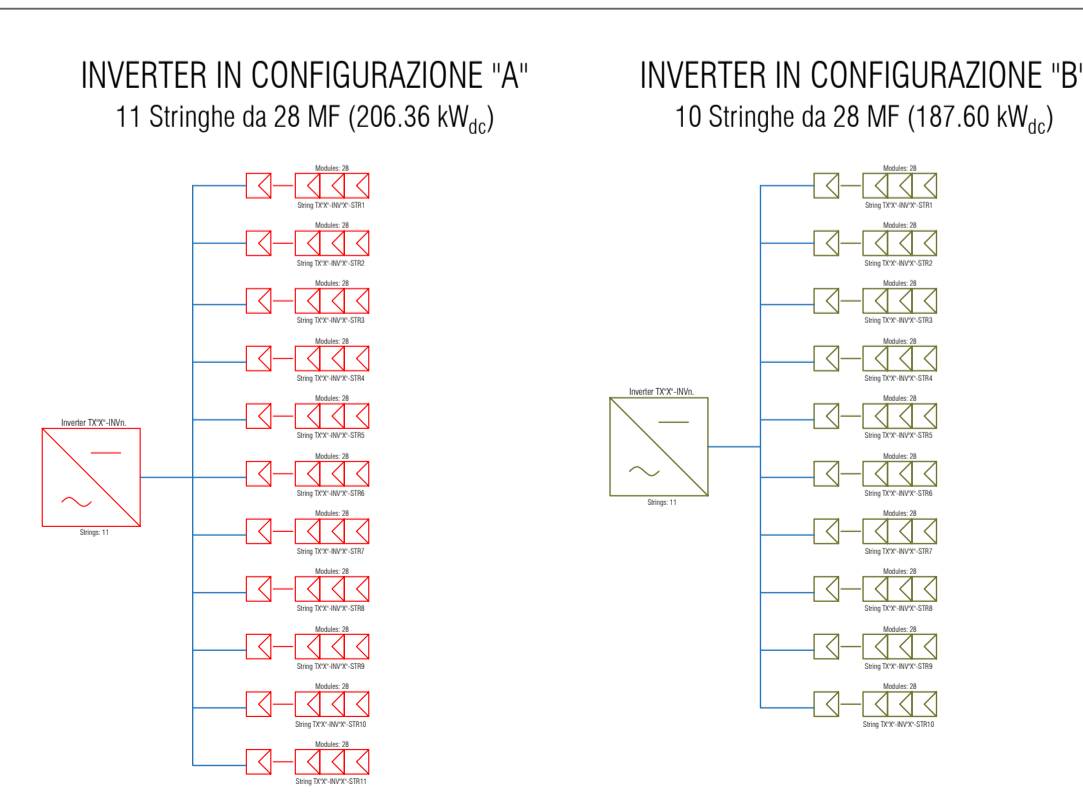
INVERTER IN CONFIGURAZIONE "A"
11 Stringhe da 28 MF (206.36 kW$_{dc}$)

Inverter TX"X"-INVn.

Strings: 11

Modules: 28
String TX"X"-INV"X"-STR1

Modules: 28
String TX"X"-INV"X"-STR2

Modules: 28
String TX"X"-INV"X"-STR3

Modules: 28
String TX"X"-INV"X"-STR4

Modules: 28
String TX"X"-INV"X"-STR5

Modules: 28
String TX"X"-INV"X"-STR6

Modules: 28
String TX"X"-INV"X"-STR7

Modules: 28
String TX"X"-INV"X"-STR8

Modules: 28
String TX"X"-INV"X"-STR9

Modules: 28
String TX"X"-INV"X"-STR10

Modules: 28
String TX"X"-INV"X"-STR11

INVERTER IN CONFIGURAZIONE "B"
10 Stringhe da 28 MF (187.60 kW$_{dc}$)

Inverter TX"X"-INVn.

Strings: 11

Modules: 28
String TX"X"-INV"X"-STR1

Modules: 28
String TX"X"-INV"X"-STR2

Modules: 28
String TX"X"-INV"X"-STR3

Modules: 28
String TX"X"-INV"X"-STR4

Modules: 28
String TX"X"-INV"X"-STR5

Modules: 28
String TX"X"-INV"X"-STR6

Modules: 28
String TX"X"-INV"X"-STR7

Modules: 28
String TX"X"-INV"X"-STR8

Modules: 28
String TX"X"-INV"X"-STR9

Modules: 28
String TX"X"-INV"X"-STR10